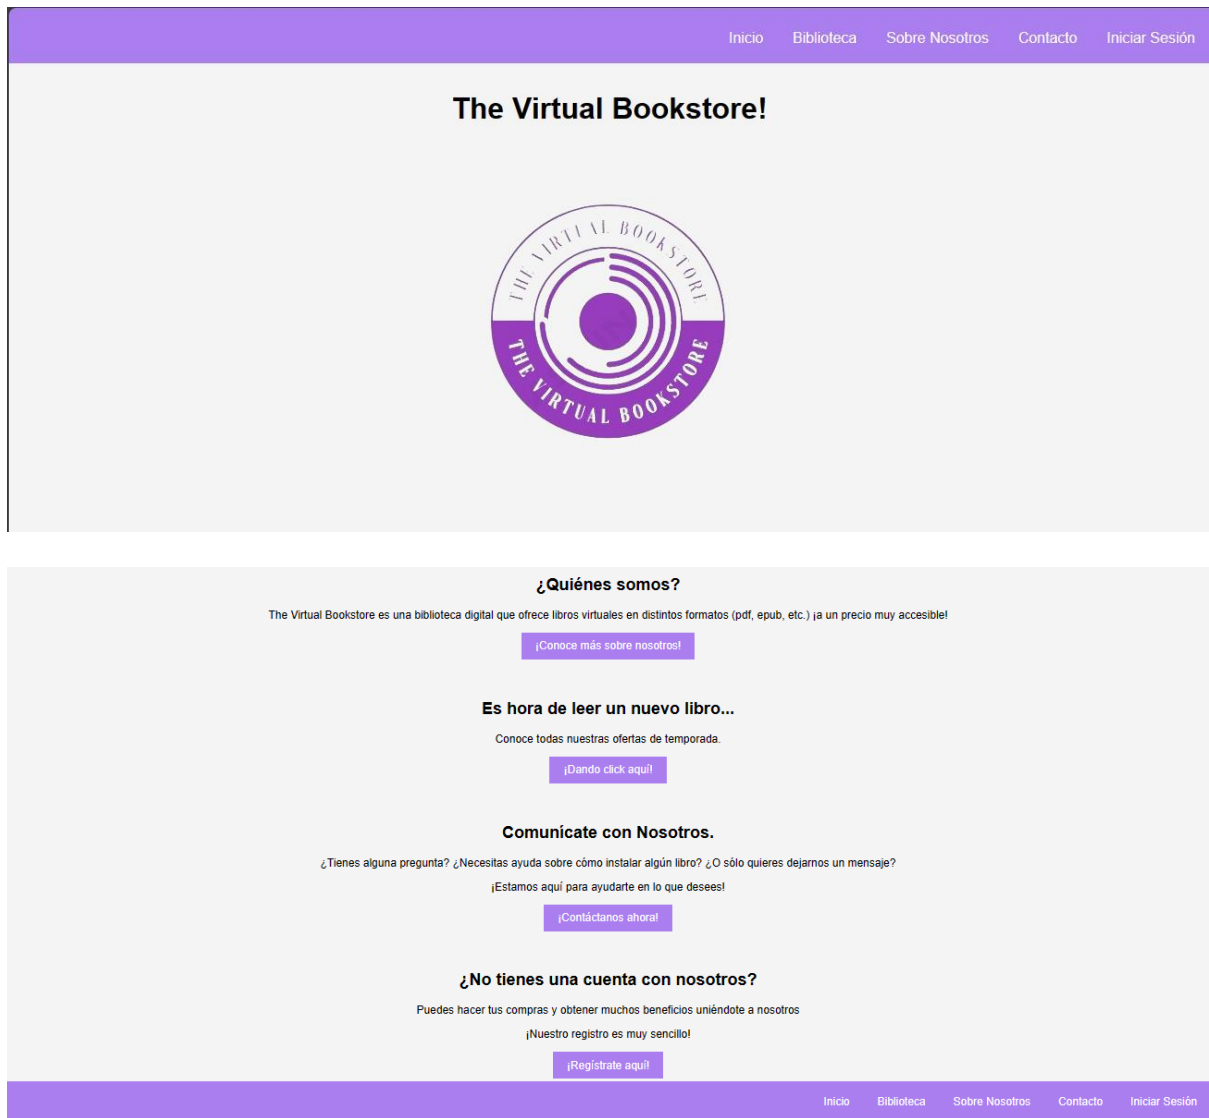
Inicio Biblioteca Sobre Nosotros Contacto Iniciar Sesión

The Virtual Bookstore!

THE VIRTUAL BOOKSTORE
THE VIRTUAL BOOKSTORE

¿Quiénes somos?

The Virtual Bookstore es una biblioteca digital que ofrece libros virtuales en distintos formatos (pdf, epub, etc.) ¡a un precio muy accesible!

¡Conoce más sobre nosotros!

Es hora de leer un nuevo libro...

Conoce todas nuestras ofertas de temporada.

¡Dando click aquí!

Comunícate con Nosotros.

¿Tienes alguna pregunta? ¿Necesitas ayuda sobre cómo instalar algún libro? ¿O sólo quieres dejarnos un mensaje?

¡Estamos aquí para ayudarte en lo que desees!

¡Contáctanos ahora!

¿No tienes una cuenta con nosotros?

Puedes hacer tus compras y obtener muchos beneficios uniéndote a nosotros

¡Nuestro registro es muy sencillo!

¡Regístrate aquí!

Inicio Biblioteca Sobre Nosotros Contacto Iniciar Sesión